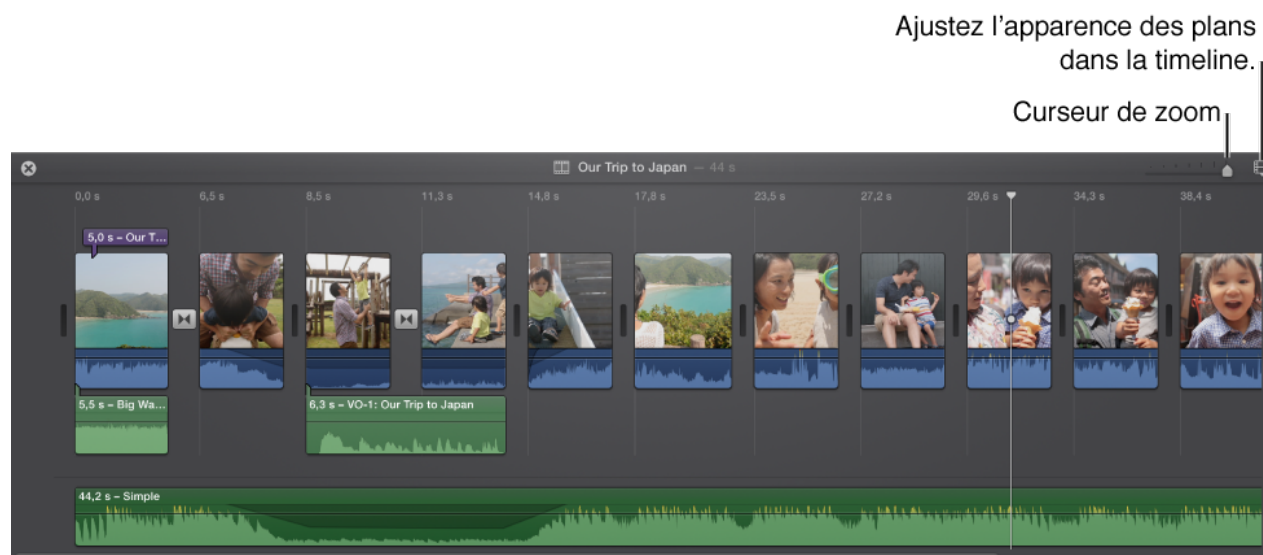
Ajustez l'apparence des plans dans la timeline.

Curseur de zoom

Our Trip to Japan — 44 s

0,0 s
6,5 s
8,5 s
11,3 s
14,8 s
17,8 s
23,5 s
27,2 s
29,6 s
34,3 s
38,4 s

5,0 s – Our T...

5,5 s – Big Wa...

6,3 s – VO-1: Our Trip to Japan

44,2 s – Simple